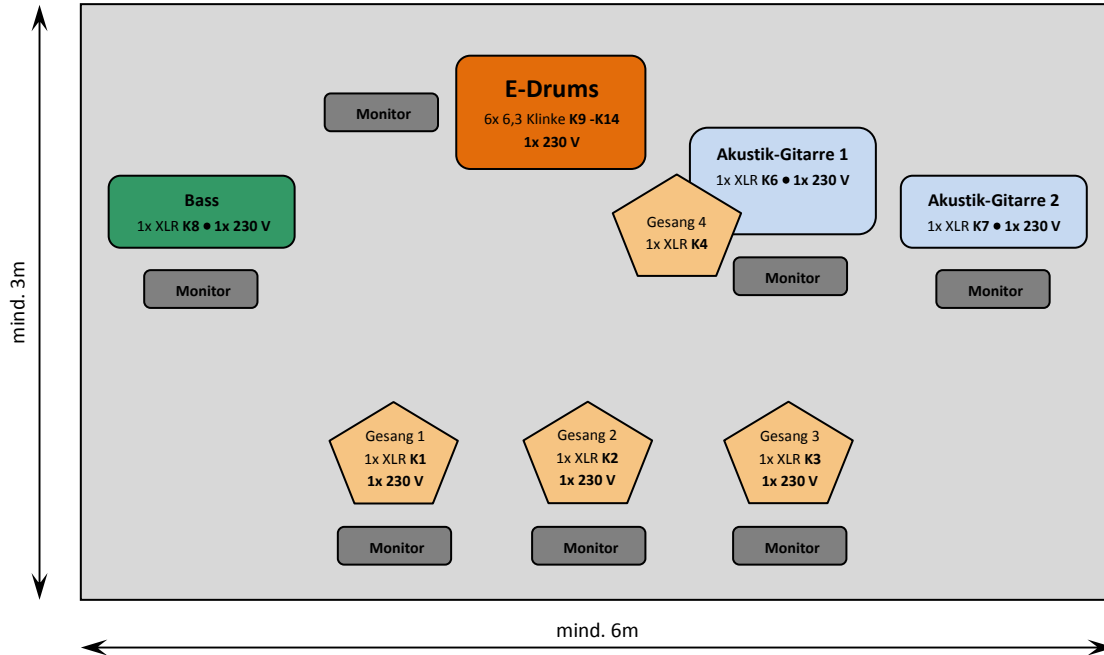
mind. 3m

Monitor

E-Drums
6x 6,3 Klinke K9 -K14
1x 230 V

Akustik-Gitarre 1
1x XLR K6 ● 1x 230 V

Bass
1x XLR K8 ● 1x 230 V

Gesang 4
1x XLR K4

Akustik-Gitarre 2
1x XLR K7 ● 1x 230 V

Monitor

Monitor

Monitor

Gesang 1
1x XLR K1
1x 230 V

Gesang 2
1x XLR K2
1x 230 V

Gesang 3
1x XLR K3
1x 230 V

Monitor

Monitor

Monitor

mind. 6m